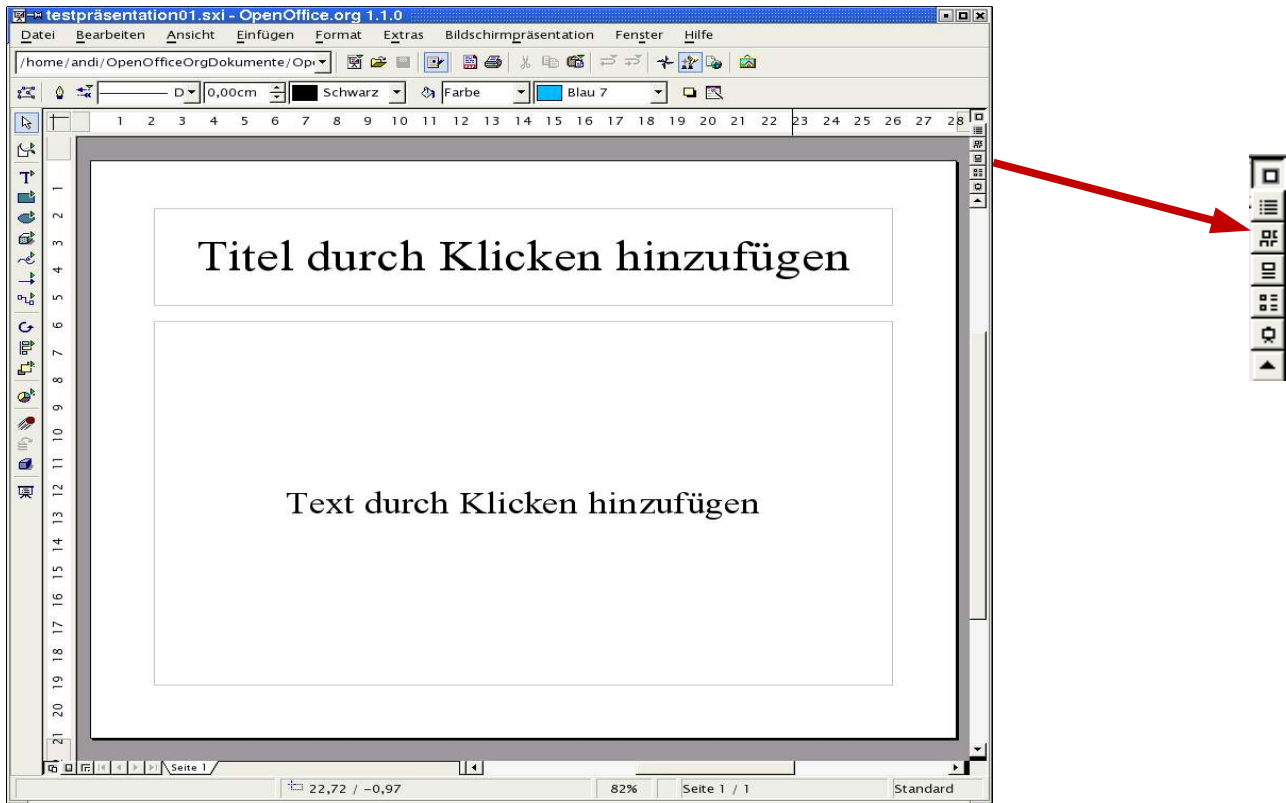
testpräsentation01.sxi - OpenOffice.org 1.1.0

Datei Bearbeiten Ansicht Einfügen Format Extras Bildschirmpräsentation Fenster Hilfe

/home/andi/OpenOfficeOrgDokumente/Op

0,00cm Schwarz Farbe Blau 7

1 2 3 4 5 6 7 8 9 10 11 12 13 14 15 16 17 18 19 20 21 22 23 24 25 26 27 28

1 2 3 4 5 6 7 8 9 10 11 12 13 14 15 16 17 18 19 20 21

Titel durch Klicken hinzufügen

Text durch Klicken hinzufügen

Seite 1

22,72 / -0,97 82% Seite 1 / 1 Standard